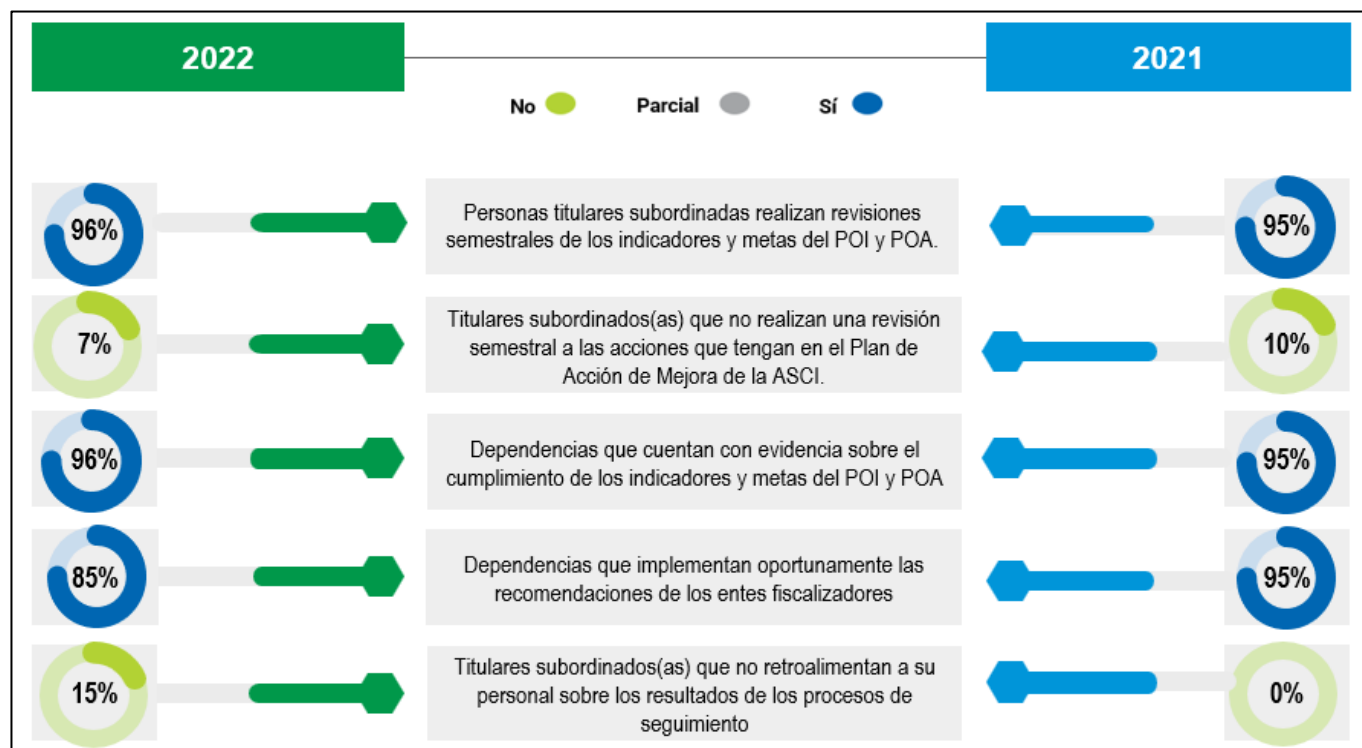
2022

2021

No Parcial Sí

96%

Personas titulares subordinadas realizan revisiones semestrales de los indicadores y metas del POI y POA.

95%

7%

Titulares subordinados(as) que no realizan una revisión semestral a las acciones que tengan en el Plan de Acción de Mejora de la ASCI.

10%

96%

Dependencias que cuentan con evidencia sobre el cumplimiento de los indicadores y metas del POI y POA

95%

85%

Dependencias que implementan oportunamente las recomendaciones de los entes fiscalizadores

95%

15%

Titulares subordinados(as) que no retroalimentan a su personal sobre los resultados de los procesos de seguimiento

0%